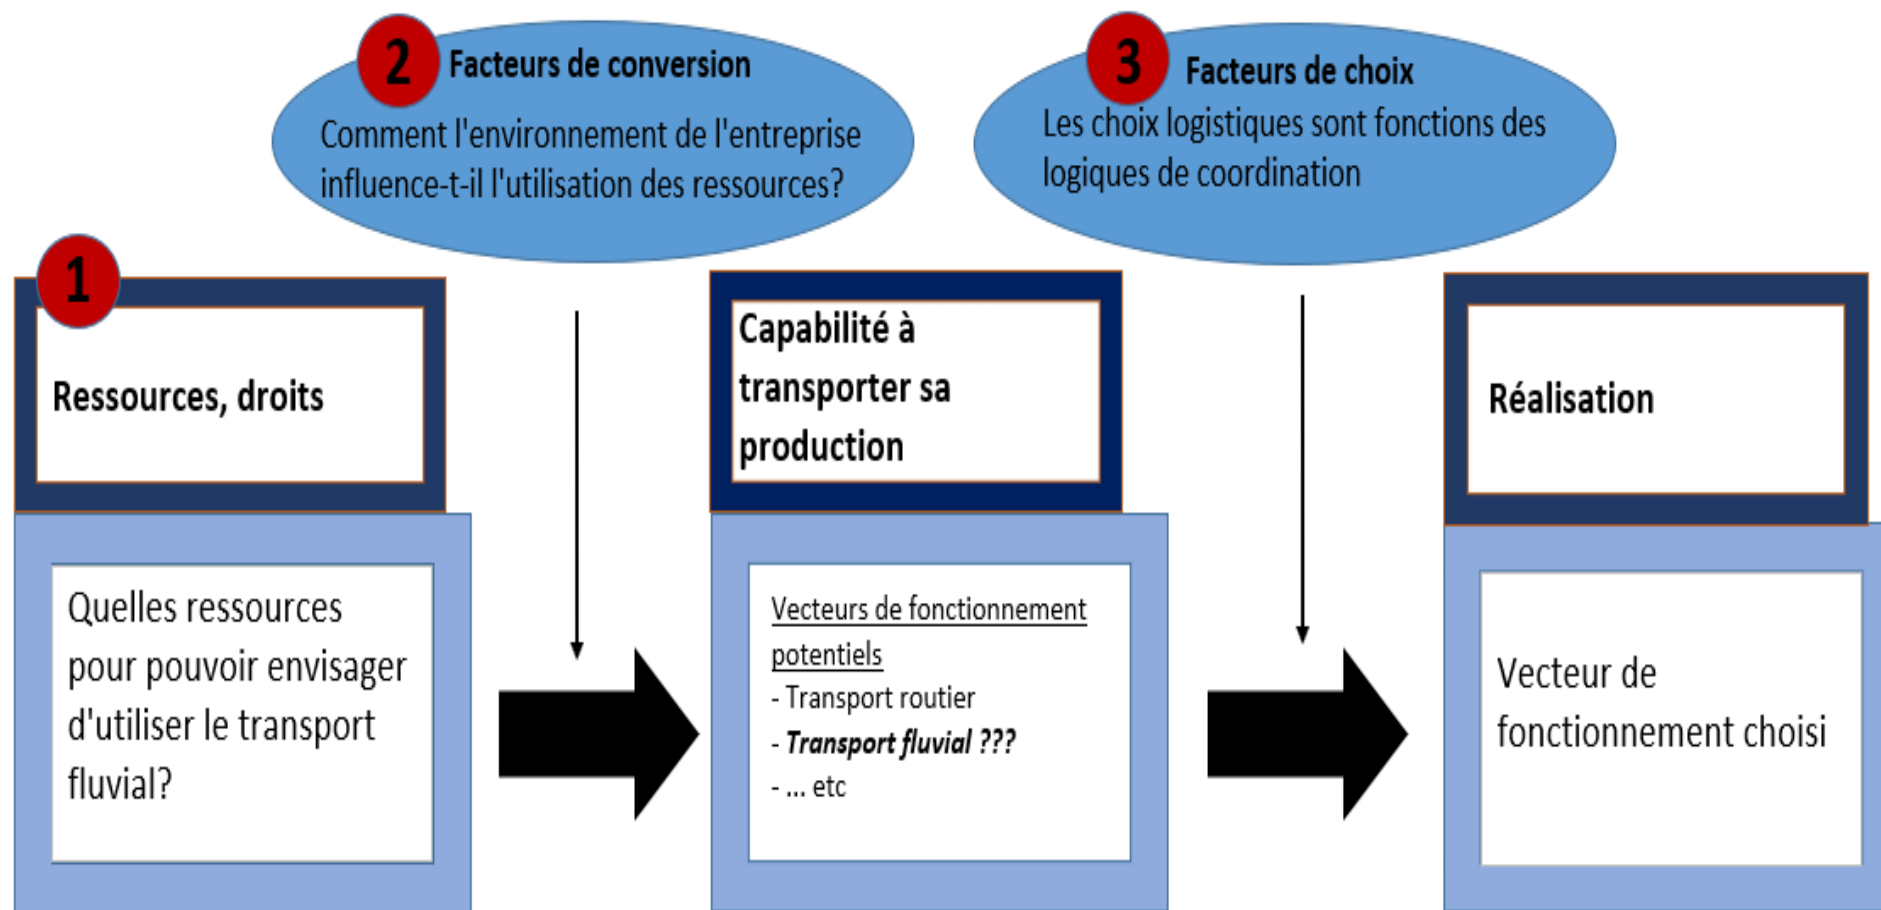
2 Facteurs de conversion
Comment l'environnement de l'entreprise influence-t-il l'utilisation des ressources?

3 Facteurs de choix
Les choix logistiques sont fonctions des logiques de coordination

1
Ressources, droits

Quelles ressources pour pouvoir envisager d'utiliser le transport fluvial?

Capabilité à transporter sa production

Vecteurs de fonctionnement potentiels
- Transport routier
- ***Transport fluvial ???***
- ... etc

Réalisation

Vecteur de fonctionnement choisi